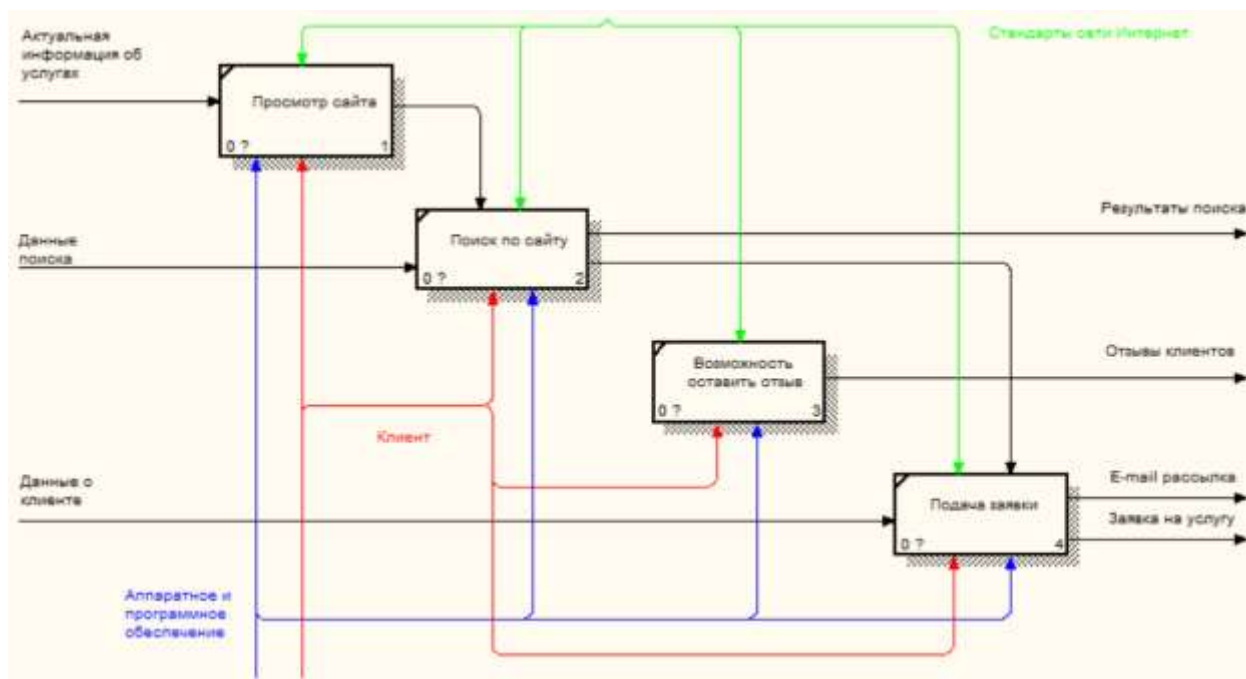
Стандарты сети Интернет

Актуальная информация об услугах

Просмотр сайта
0 ? 1

Поиск по сайту
0 ? 2

Результаты поиска

Данные поиска

Возможность оставить отзыв
0 ? 3

Отзывы клиентов

Клиент

Данные о клиенте

Подача заявки
0 ? 4

E-mail рассылка

Заявка на услугу

Аппаратное и программное обеспечение